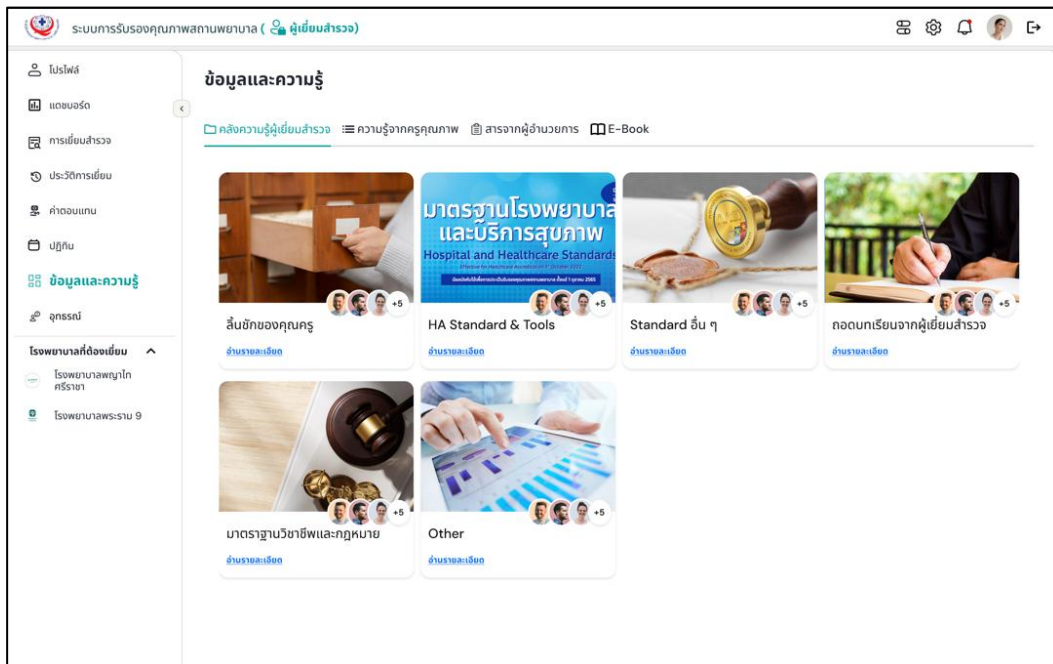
ระบบการรับรองคุณภาพสถานพยาบาล ( ผู้เยี่ยมสำรวจ)

โปรไฟล์
แดชบอร์ด
การเยี่ยมสำรวจ
ประวัติการเยี่ยม
ค่าตอบแทน
ปฏิทิน
ข้อมูลและความรู้
อุทธรณ์
โรงพยาบาลที่ต้องเยี่ยม
โรงพยาบาลพญาไท ศรีราชา
โรงพยาบาลพระราม 9

ข้อมูลและความรู้

คลังความรู้ผู้เยี่ยมสำรวจ ความรู้จากครูคุณภาพ สารจากผู้อำนวยการ E-Book

มาตรฐานโรงพยาบาล และบริการสุขภาพ
Hospital and Healthcare Standards
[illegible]

+5
ลิ้นชักของคุณครู
อ่านรายละเอียด

+5
HA Standard & Tools
อ่านรายละเอียด

+5
Standard อื่น ๆ
อ่านรายละเอียด

+5
ถอดบทเรียนจากผู้เยี่ยมสำรวจ
อ่านรายละเอียด

+5
มาตราฐานวิชาชีพและกฎหมาย
อ่านรายละเอียด

+5
Other
อ่านรายละเอียด